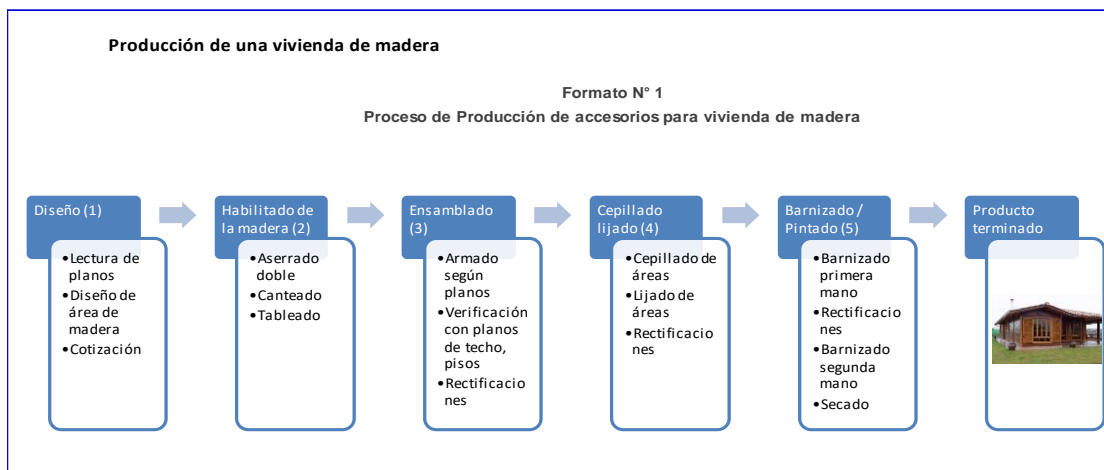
Producción de una vivienda de madera

Formato N° 1
Proceso de Producción de accesorios para vivienda de madera

Diseño (1)
•Lectura de planos
•Diseño de área de madera
•Cotización

Habilitado de la madera (2)
•Aserrado doble
•Canteado
•Tableado

Ensamblado (3)
•Armado según planos
•Verificación con planos de techo, pisos
•Rectificaciones

Cepillado lijado (4)
•Cepillado de áreas
•Lijado de áreas
•Rectificaciones

Barnizado / Pintado (5)
•Barnizado primera mano
•Rectificaciones
•Barnizado segunda mano
•Secado

Producto terminado